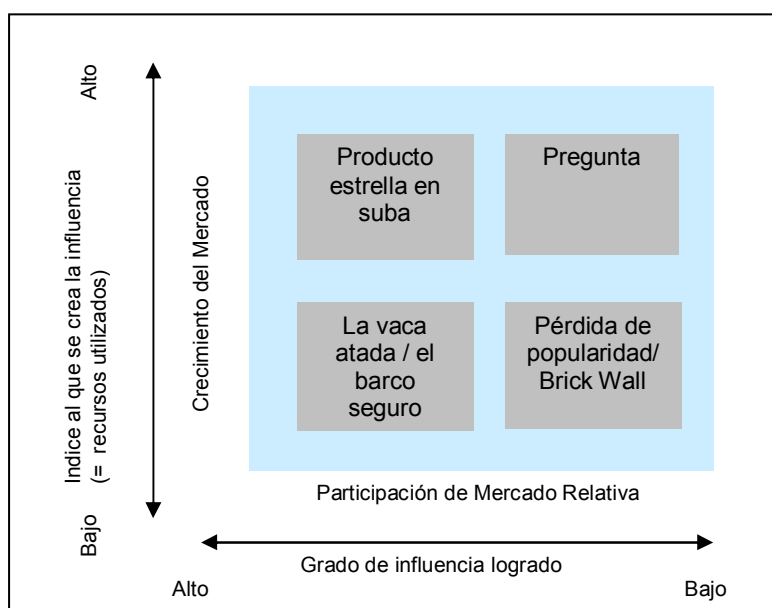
Alto

Indice al que se crea la influencia (= recursos utilizados)

Bajo

Crecimiento del Mercado

Producto estrella en suba

Pregunta

La vaca atada / el barco seguro

Pérdida de popularidad/ Brick Wall

Participación de Mercado Relativa

Grado de influencia logrado

Alto

Bajo